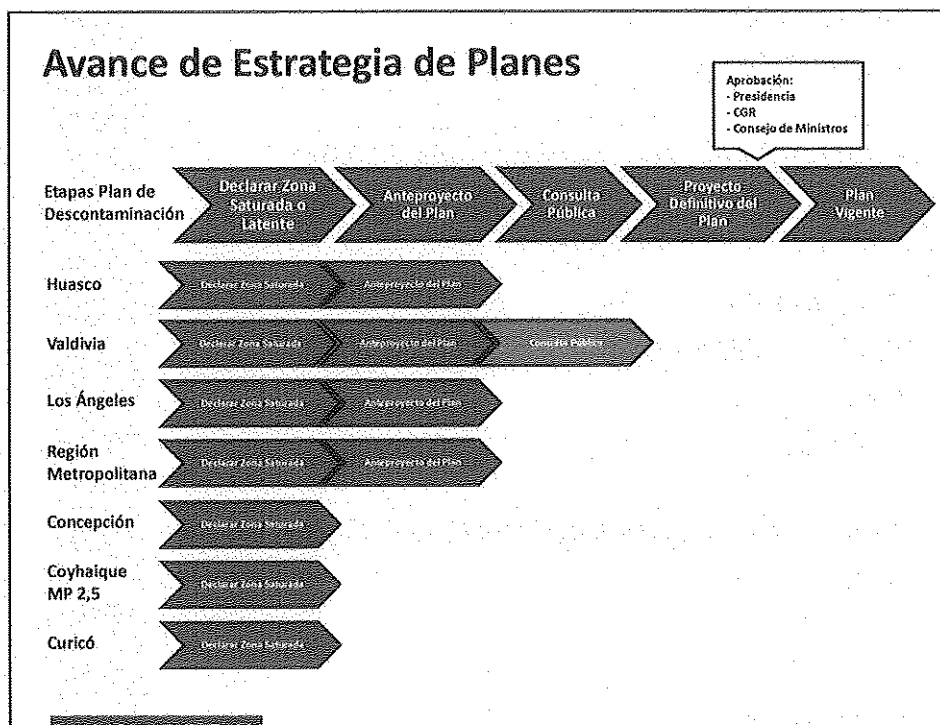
Avance de Estrategia de Planes

Aprobación:
- Presidencia
- CGR
- Consejo de Ministros

Etapas Plan de Descontaminación

Declarar Zona Saturada o Latente

Anteproyecto del Plan

Consulta Pública

Proyecto Definitivo del Plan

Plan Vigente

Huasco

Declarar Zona Saturada

Anteproyecto del Plan

Valdivia

Declarar Zona Saturada

Anteproyecto del Plan

Consulta Pública

Los Ángeles

Declarar Zona Saturada

Anteproyecto del Plan

Región Metropolitana

Declarar Zona Saturada

Anteproyecto del Plan

Concepción

Declarar Zona Saturada

Coyhaique MP 2,5

Declarar Zona Saturada

Curicó

Declarar Zona Saturada